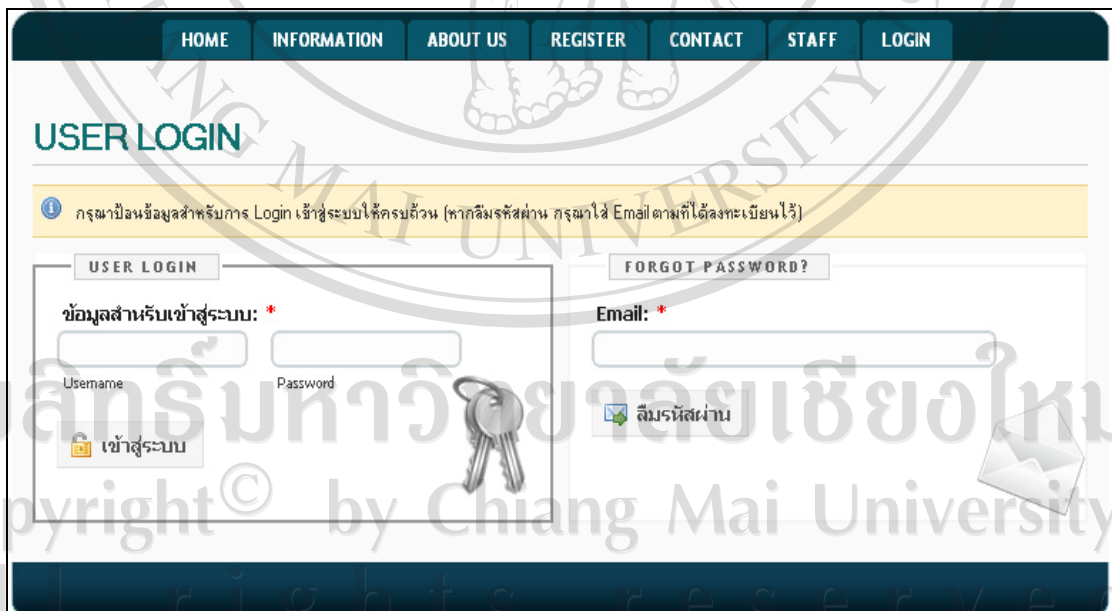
HOME INFORMATION ABOUT US REGISTER CONTACT STAFF LOGIN

USER LOGIN

กรุณาป้อนข้อมูลสำหรับการ Login เข้าสู่ระบบให้ครบถ้วน (หากลืมรหัสผ่าน กรุณาใส่ Email ตามที่ได้ลงทะเบียนไว้)

USER LOGIN

ข้อมูลสำหรับเข้าสู่ระบบ: *

Username

Password

เข้าสู่ระบบ

FORGOT PASSWORD?

Email: *

ลืมรหัสผ่าน

ลิขสิทธิ์มหาวิทยาลัยเชียงใหม่

Copyright© by Chiang Mai University

All rights reserved